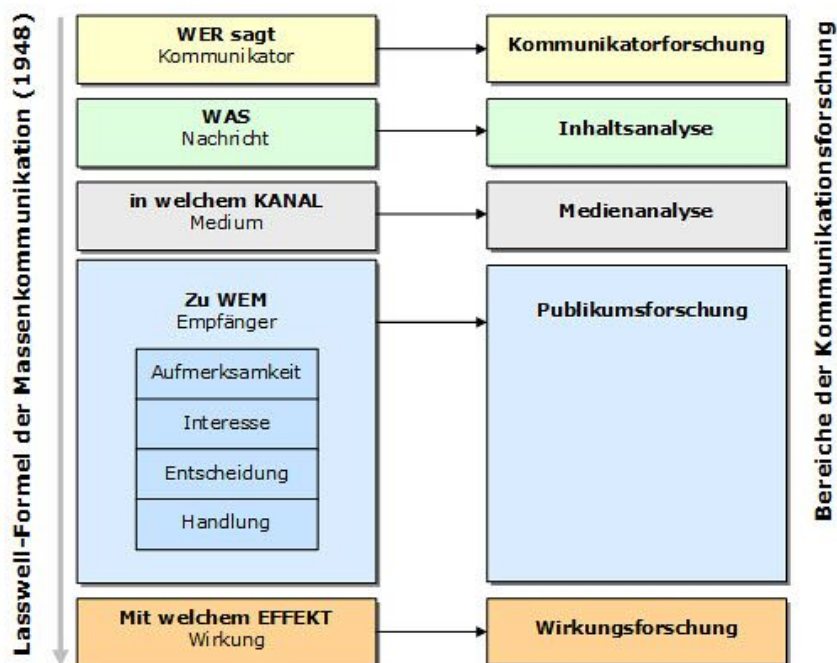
Lasswell-Formel der Massenkommunikation (1948)

WER sagt
Kommunikator

Kommunikatorforschung

WAS
Nachricht

Inhaltsanalyse

in welchem KANAL
Medium

Medienanalyse

Zu WEM
Empfänger

Aufmerksamkeit

Interesse

Entscheidung

Handlung

Publikumsforschung

Mit welchem EFFEKT
Wirkung

Wirkungsforschung

Bereiche der Kommunikationsforschung